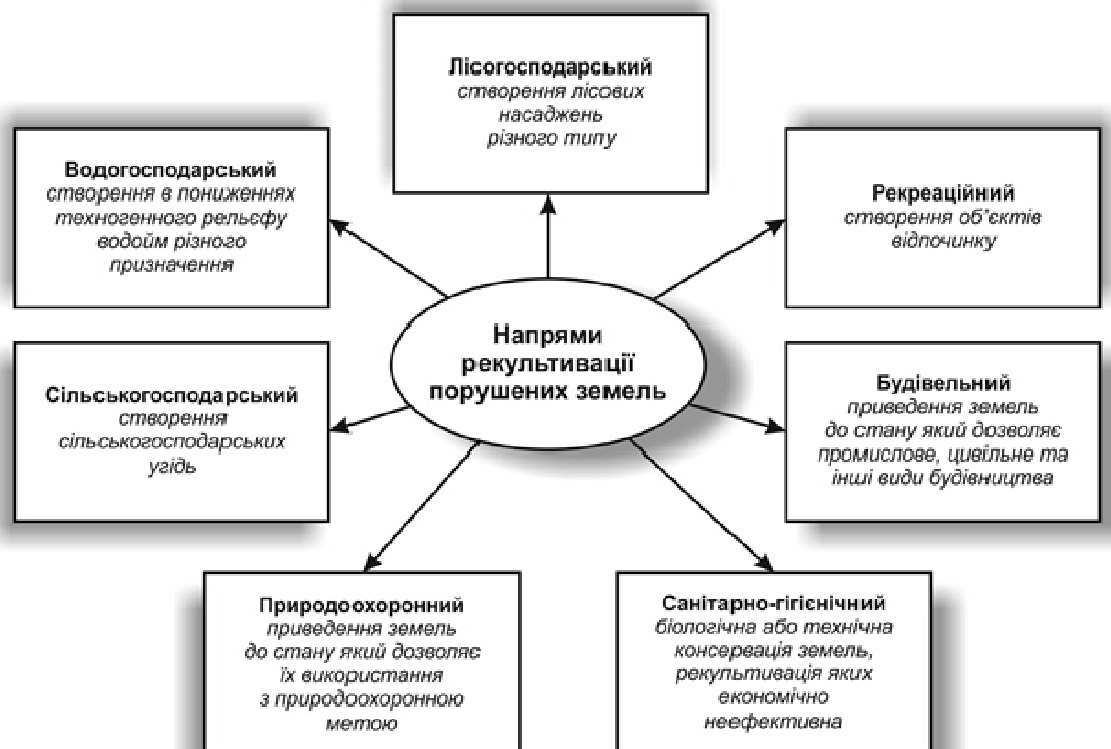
Лісогосподарський
створення лісових насаджень різного типу

Водогосподарський
створення в пониженнях техногенного рельсфу водойм різного призначення

Рекреаційний
створення об"єктів відпочинку

Напрями рекультивації порушених земель

Сількогосподарський
створення сількогосподарських угідь

Будівельний
приведення земель до стану який дозволяє промислове, цивільне та інші види будівництва

Природоохоронний
приведення земель до стану який дозволяє їх використання з природоохоронною метою

Санітарно-гігієнічний
біологічна або технічна консервація земель, рекультивація яких економічно неефективна